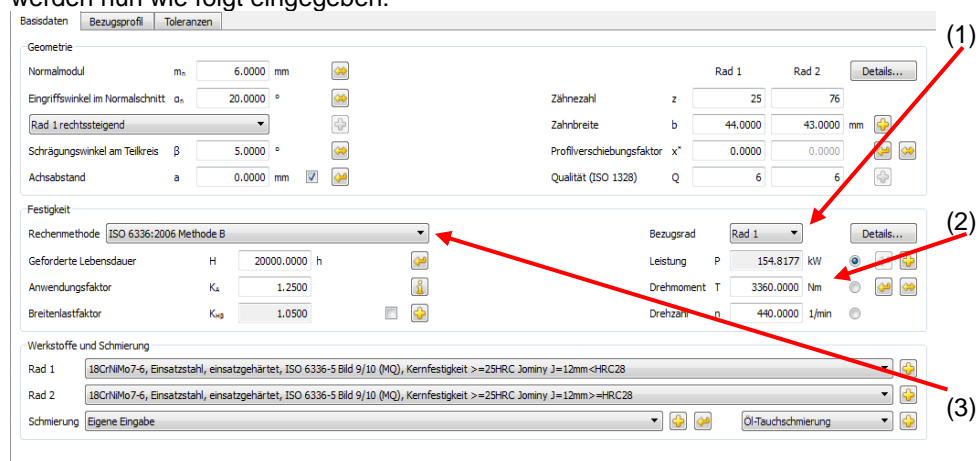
werden nun wie folgt eingegeben:

Basisdaten | Bezugsprofil | Toleranzen

Geometrie

Normalmodul $m_n$ 6.0000 mm

Eingriffswinkel im Normalschnitt $\alpha_n$ 20.0000 °

Rad 1 rechtssteigend

Schrägungswinkel am Teilkreis β 5.0000 °

Achsabstand a 0.0000 mm

| | | Rad 1 | Rad 2 | |
|---|---|---|---|---|
| Zähnezahl | z | 25 | 76 | |
| Zahnbreite | b | 44.0000 | 43.0000 | mm |
| Profilverschiebungsfaktor | x* | 0.0000 | 0.0000 | |
| Qualität (ISO 1328) | Q | 6 | 6 | |

Details...

(1)

Festigkeit

Rechenmethode ISO 6336:2006 Methode B

Geforderte Lebensdauer H 20000.0000 h

Anwendungsfaktor $K_A$ 1.2500

Breitenlastfaktor $K_{H\beta}$ 1.0500

Bezugsrad Rad 1

Details...

(2)

Leistung P 154.8177 kW

Drehmoment T 3360.0000 Nm

Drehzahl n 440.0000 1/min

Werkstoffe und Schmierung

Rad 1 18CrNiMo7-6, Einsatzstahl, einsatzgehärtet, ISO 6336-5 Bild 9/10 (MQ), Kernfestigkeit >=25HRC Jominy J=12mm<HRC28

Rad 2 18CrNiMo7-6, Einsatzstahl, einsatzgehärtet, ISO 6336-5 Bild 9/10 (MQ), Kernfestigkeit >=25HRC Jominy J=12mm>=HRC28

Schmierung Eigene Eingabe

Öl-Tauchschmierung

(3)